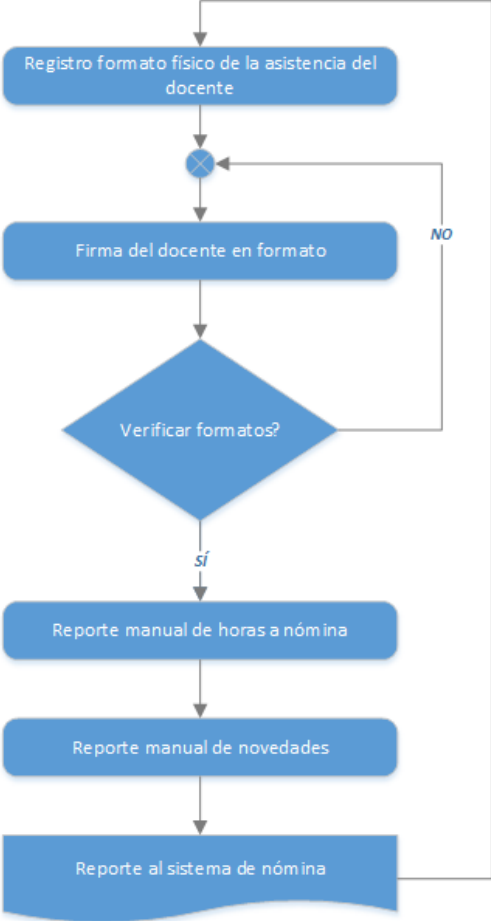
Registro formato físico de la asistencia del docente

Firma del docente en formato

NO

Verificar formatos?

SÍ

Reporte manual de horas a nómina

Reporte manual de novedades

Reporte al sistema de nómina